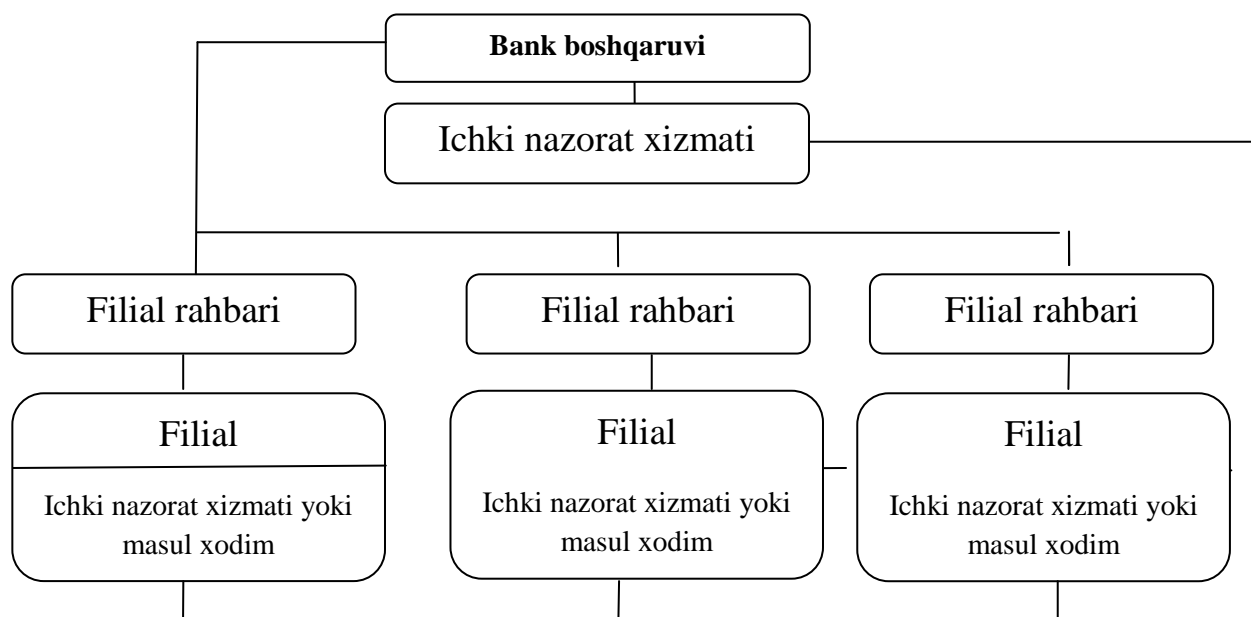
Bank boshqaruvi

Ichki nazorat xizmati

Filial rahbari

Filial rahbari

Filial rahbari

Filial

Ichki nazorat xizmati yoki masul xodim

Filial

Ichki nazorat xizmati yoki masul xodim

Filial

Ichki nazorat xizmati yoki masul xodim